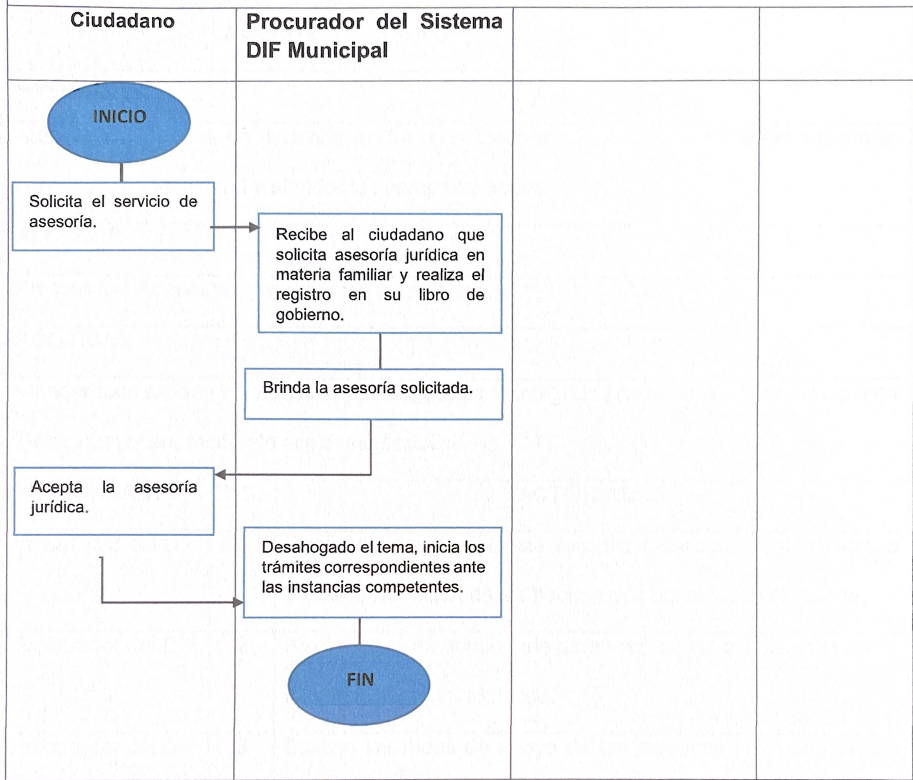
| Ciudadano | Procurador del Sistema DIF Municipal | | |
|---|---|---|---|

INICIO

Solicita el servicio de asesoría.

Recibe al ciudadano que solicita asesoría jurídica en materia familiar y realiza el registro en su libro de gobierno.

Brinda la asesoría solicitada.

Acepta la asesoría jurídica.

Desahogado el tema, inicia los trámites correspondientes ante las instancias competentes.

FIN